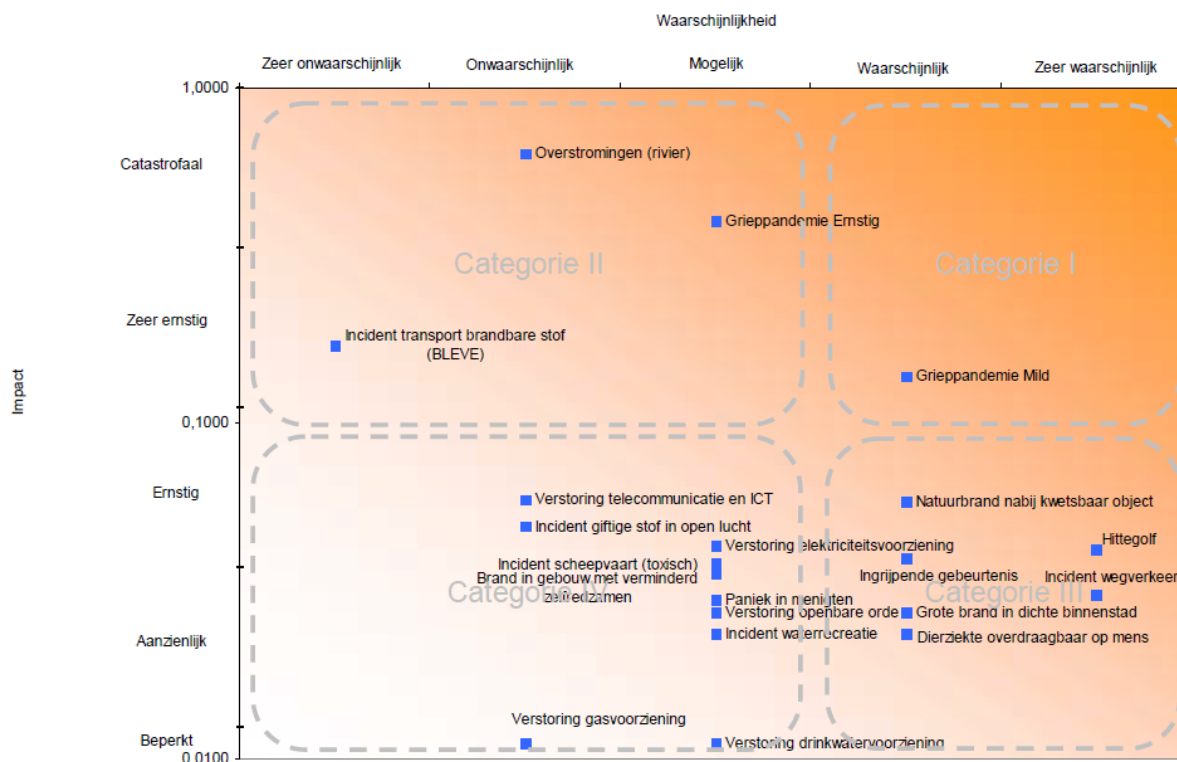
Waarschijnlijkheid

Zeer onwaarschijnlijk
Onwaarschijnlijk
Mogelijk
Waarschijnlijk
Zeer waarschijnlijk

1,0000
0,1000
0,0100

Impact

Catastrofaal
Zeer ernstig
Ernstig
Aanzienlijk
Beperkt

Categorie II
Categorie I
Categorie
Categorie III

Overstromingen (rivier)
Grieppandemie Ernstig
Incident transport brandbare stof (BLEVE)
Grieppandemie Mild
Verstoring telecommunicatie en ICT
Incident giftige stof in open lucht
Incident scheepvaart (toxisch)
Brand in gebouw met verminderd zelfredzamen
Verstoring elektriciteitsvoorziening
Paniek in menigten
Verstoring openbare orde
Incident waterrecreatie
Natuurbrand nabij kwetsbaar object
Ingrijpende gebeurtenis
Hittegolf
Incident wegverkeer
Grote brand in dichte binnenstad
Dierziekte overdraagbaar op mens
Verstoring gasvoorziening
Verstoring drinkwatervoorziening